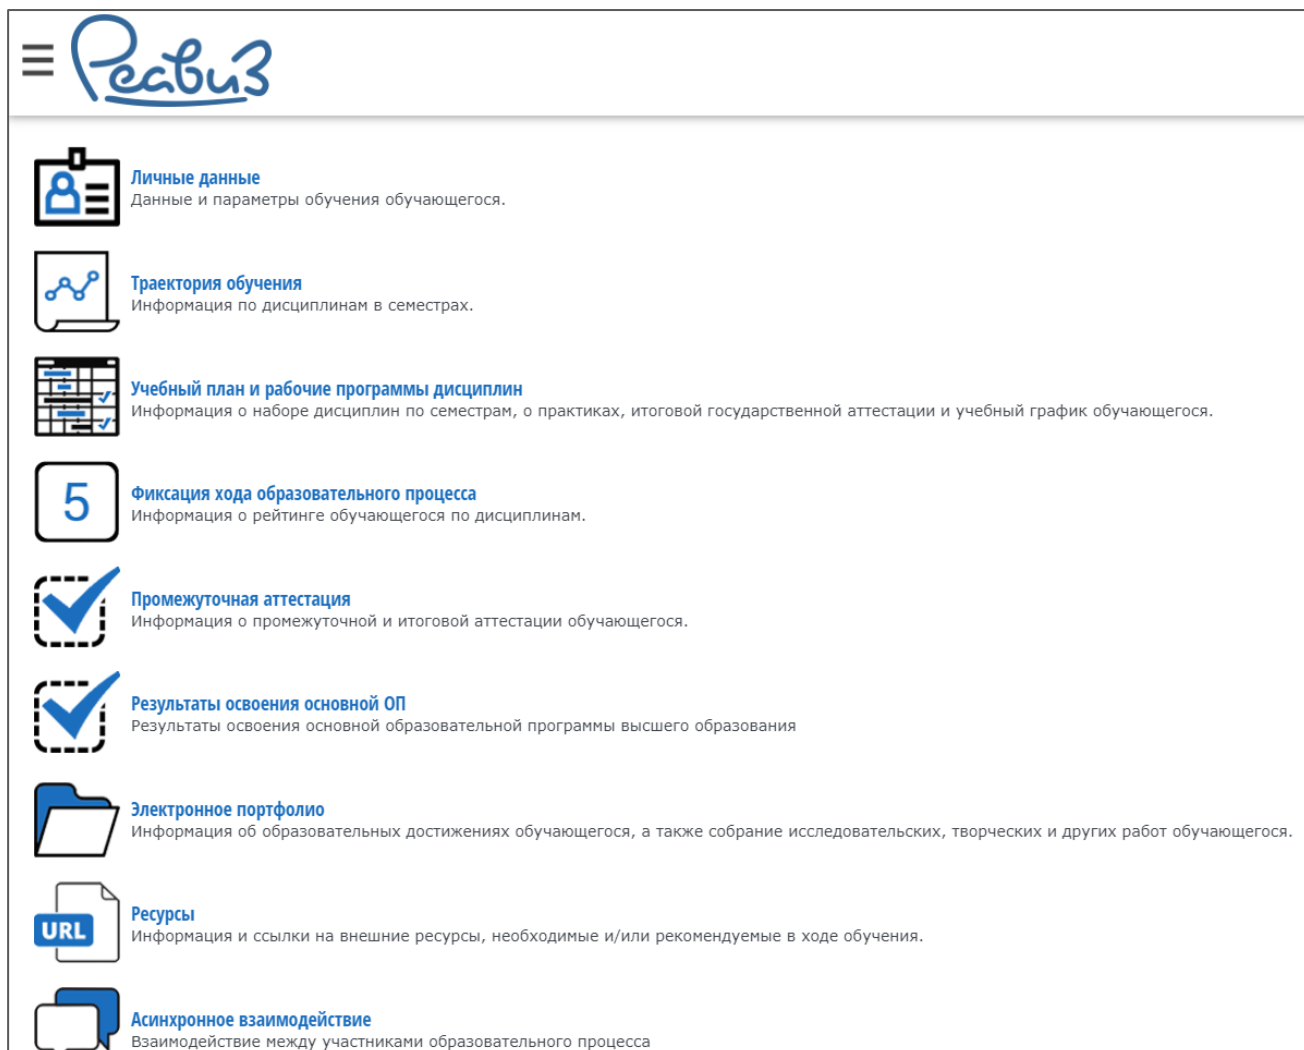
☰ Реавиз

Личные данные
Данные и параметры обучения обучающегося.

Траектория обучения
Информация по дисциплинам в семестрах.

Учебный план и рабочие программы дисциплин
Информация о наборе дисциплин по семестрам, о практиках, итоговой государственной аттестации и учебный график обучающегося.

5

Фиксация хода образовательного процесса
Информация о рейтинге обучающегося по дисциплинам.

Промежуточная аттестация
Информация о промежуточной и итоговой аттестации обучающегося.

Результаты освоения основной ОП
Результаты освоения основной образовательной программы высшего образования

Электронное портфолио
Информация об образовательных достижениях обучающегося, а также собрание исследовательских, творческих и других работ обучающегося.

URL

Ресурсы
Информация и ссылки на внешние ресурсы, необходимые и/или рекомендуемые в ходе обучения.

Асинхронное взаимодействие
Взаимодействие между участниками образовательного процесса